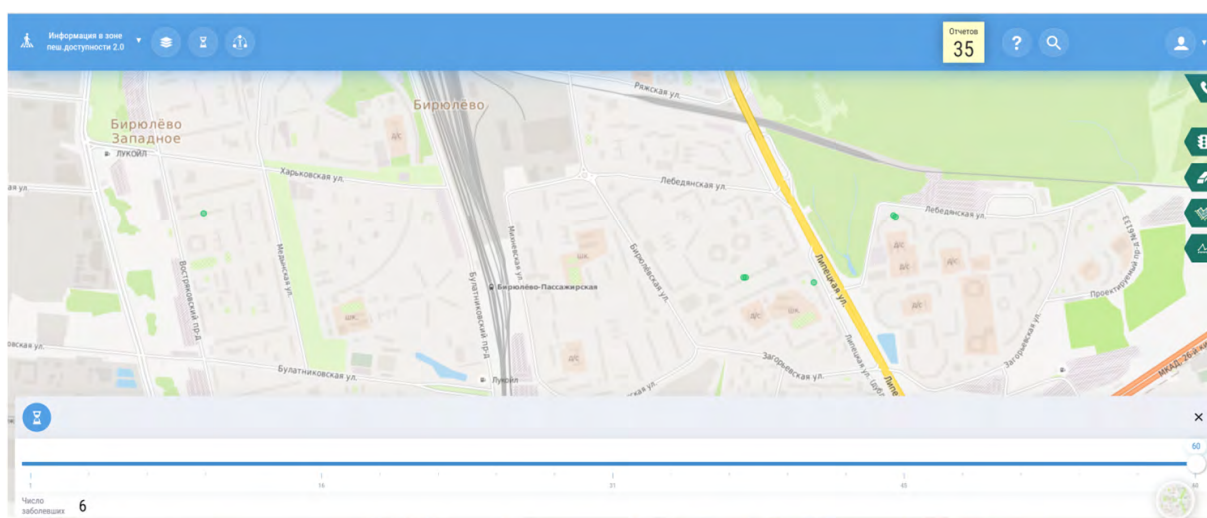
Информация в зоне пеш.доступности 2.0

Отчетов
35

Бирюлёво Западное
ЛУКОЙЛ
Бирюлёво
Ряжская ул.
Харьковская ул.
Лебедянская ул.
Лебедянская ул.
Медынская ул.
Востряковский пр-д
Булатниковский пр-д
Бирюлёво-Пассажирская
Бирюлёвская ул.
Липецкая ул.
Проектируемый пр. №5113
Проектируемый
Загорьевская ул.
Загорьевская ул.
Булатниковская ул.
Лукойл
МКАД, 26-й км
д/с
д/с
д/с
шк.
шк.
шк.
д/с
д/с
д/с
д/с
д/с
д/с
ал ул.
ская ул.

60
1
16
31
45
60

Число заболевших
6